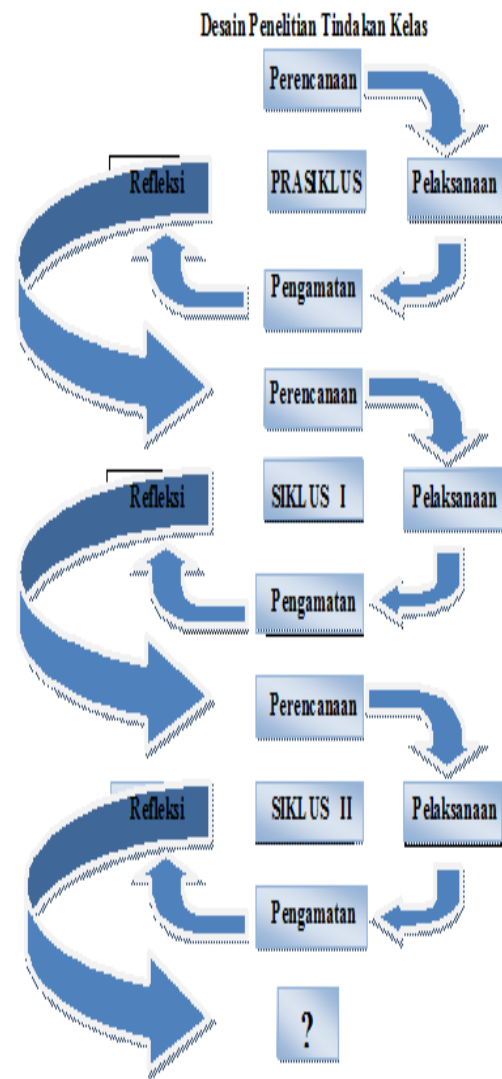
Desain Penelitian Tindakan Kelas

Perencanaan

Refleksi

PRASIKLUS

Pelaksanaan

Pengamatan

Perencanaan

Refleksi

SIKLUS I

Pelaksanaan

Pengamatan

Perencanaan

Refleksi

SIKLUS II

Pelaksanaan

Pengamatan

?